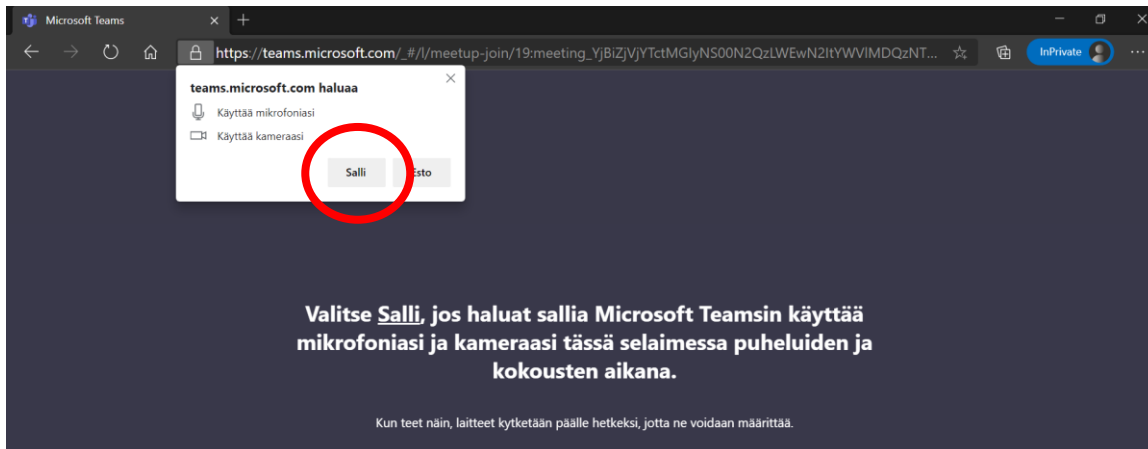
Microsoft Teams

https://teams.microsoft.com/_#/l/meetup-join/19:meeting_YjBiZjVjYTctMGIyNS00N2QzLWEwN2ItYWVlMDQzNT...

InPrivate

teams.microsoft.com haluaa

Käyttää mikrofoniasi

Käyttää kameraasi

Salli

Esto

Valitse Salli, jos haluat sallia Microsoft Teamsin käyttää mikrofoniasi ja kameraasi tässä selaimessa puheluiden ja kokousten aikana.

Kun teet näin, laitteet kytketään päälle hetkeksi, jotta ne voidaan määrittää.